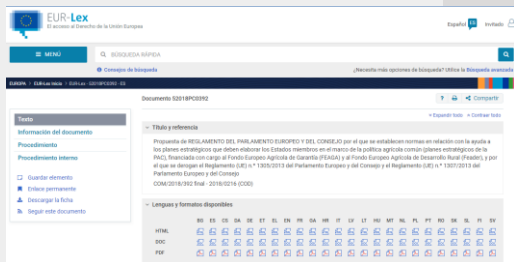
EUR-Lex
El acceso al Derecho de la Unión Europea

Español Invitado

≡ MENÚ

BÚSQUEDA RÁPIDA

Consejo de búsqueda

¿Necesita más opciones de búsqueda? Utilice la Búsqueda avanzada

EUROPA > EUR-Lex inicio > EUR-Lex - 52018PC0392 - ES

Documento 52018PC0392

? Compartir

Texto

Información del documento

Procedimiento

Procedimiento interno

Guardar elemento

Enlace permanente

Descargar la ficha

Seguir este documento

+ Expandir todo − Contraer todo

Título y referencia

Propuesta de REGLAMENTO DEL PARLAMENTO EUROPEO Y DEL CONSEJO por el que se establecen normas en relación con la ayuda a los planes estratégicos que deben elaborar los Estados miembros en el marco de la política agrícola común (planes estratégicos de la PAC), financiada con cargo al Fondo Europeo Agrícola de Garantía (FEAGA) y al Fondo Europeo Agrícola de Desarrollo Rural (Feader), y por el que se derogan el Reglamento (UE) n.º 1305/2013 del Parlamento Europeo y del Consejo y el Reglamento (UE) n.º 1307/2013 del Parlamento Europeo y del Consejo

COM/2018/392 final - 2018/0216 (COD)

Lenguas y formatos disponibles

| | BG | ES | CS | DA | DE | ET | EL | EN | FR | GA | HR | IT | LV | LT | HU | MT | NL | PL | PT | RO | SK | SL | FI | SV |
|---|---|---|---|---|---|---|---|---|---|---|---|---|---|---|---|---|---|---|---|---|---|---|---|---|
| HTML | | | | | | | | | | | | | | | | | | | | | | | | |
| DOC | | | | | | | | | | | | | | | | | | | | | | | | |
| PDF | | | | | | | | | | | | | | | | | | | | | | | | |